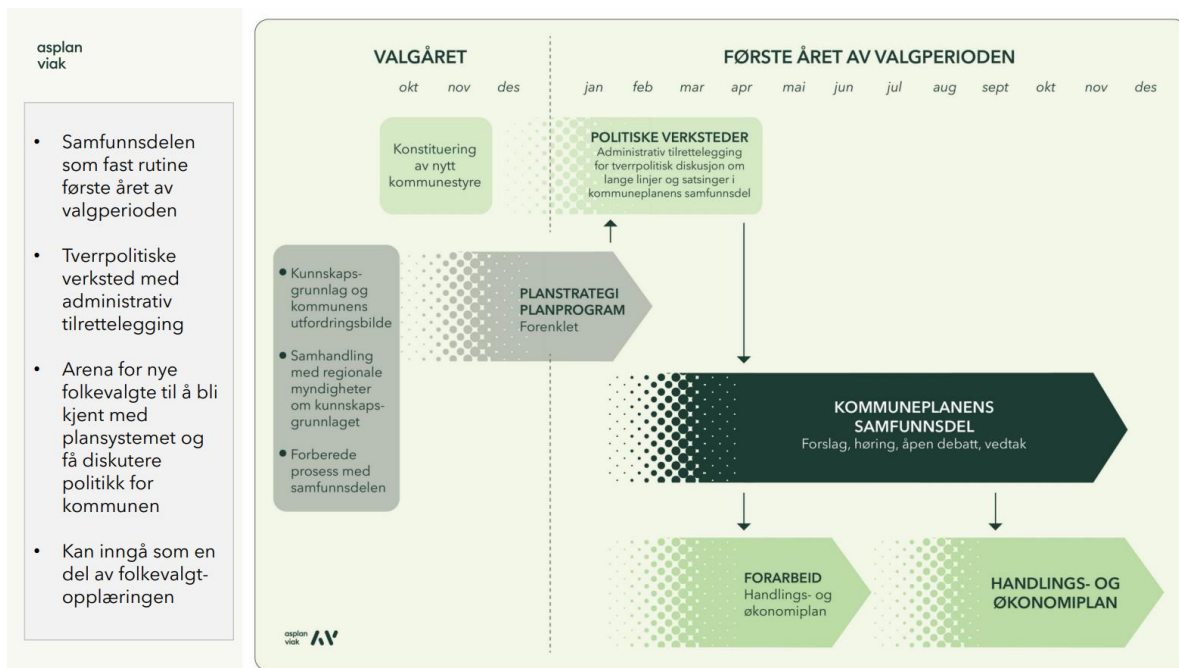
asplan viak

- Samfunnsdelen som fast rutine første året av valgperioden
- Tverrpolitiske verksted med administrativ tilrettelegging
- Arena for nye folkevalgte til å bli kjent med plansystemet og få diskutere politikk for kommunen
- Kan inngå som en del av folkevalgtopplæringen

VALGÅRET

okt nov des

FØRSTE ÅRET AV VALGPERIODEN

jan feb mar apr mai jun jul aug sept okt nov des

Konstituering av nytt kommunestyre

POLITISKE VERKSTEDER
Administrativ tilrettelegging for tverrpolitisk diskusjon om lange linjer og satsinger i kommuneplanens samfunnsdel

- Kunnskapsgrunnlag og kommunens utfordringsbilde
- Samhandling med regionale myndigheter om kunnskapsgrunnlaget
- Forberede prosess med samfunnsdelen

PLANSTRATEGI
PLANPROGRAM
Forenklet

KOMMUNEPLANENS SAMFUNNSDEL
Forslag, høring, åpen debatt, vedtak

FORARBEID
Handlings- og økonomiplan

HANDLINGS- OG ØKONOMIPLAN

asplan viak